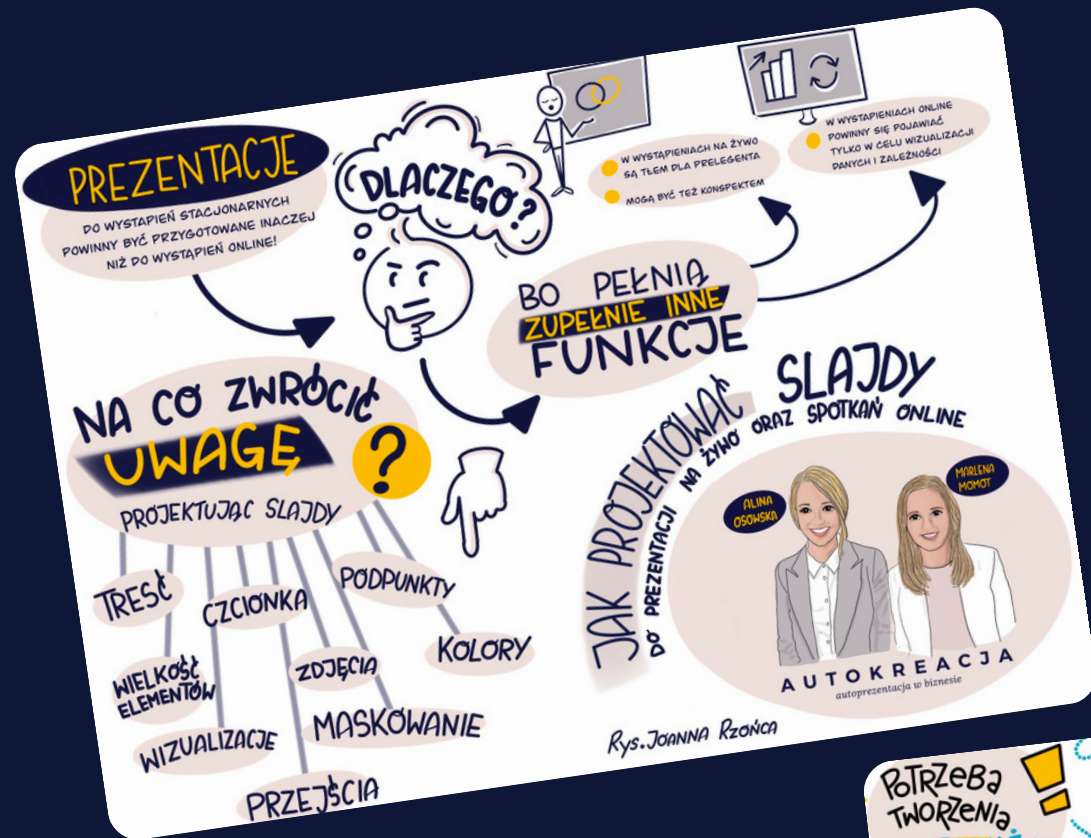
PREZENTACJE

DO WYSTĄPIEŃ STACJONARNYCH POWINNY BYĆ PRZYGOTOWANE INACZEJ NIŻ DO WYSTĄPIEŃ ONLINE!

DLACZEGO?

W WYSTĄPIENIACH NA ŻYWO SĄ TŁEM DLA PRELEGENTA

MOGĄ BYĆ TEŻ KONSPEKTEM

W WYSTĄPIENIACH ONLINE POWINNY SIĘ POJAWIAĆ TYLKO W CELU WIZUALIZACJI DANYCH I ZALEŻNOŚCI

BO PEŁNIĄ ZUPEŁNIE INNE FUNKCJE

NA CO ZWRÓCIĆ UWAGĘ ?

PROJEKTUJĄC SLAJDY

TREŚĆ

CZCIONKA

PODPUNKTY

KOLORY

WIELKOŚĆ ELEMENTÓW

ZDJĘCIA

MASKOWANIE

WIZUALIZACJE

PRZEJŚCIA

JAK PROJEKTOWAĆ SLAJDY

DO PREZENTACJI NA ŻYWO ORAZ SPOTKAŃ ONLINE

ALINA OSOWSKA

MARLENA MOMOT

AUTOKREACJA

autoprezentacja w biznesie

Rys. JOANNA RZOŃCA

POTRZEBA TWORZENIA